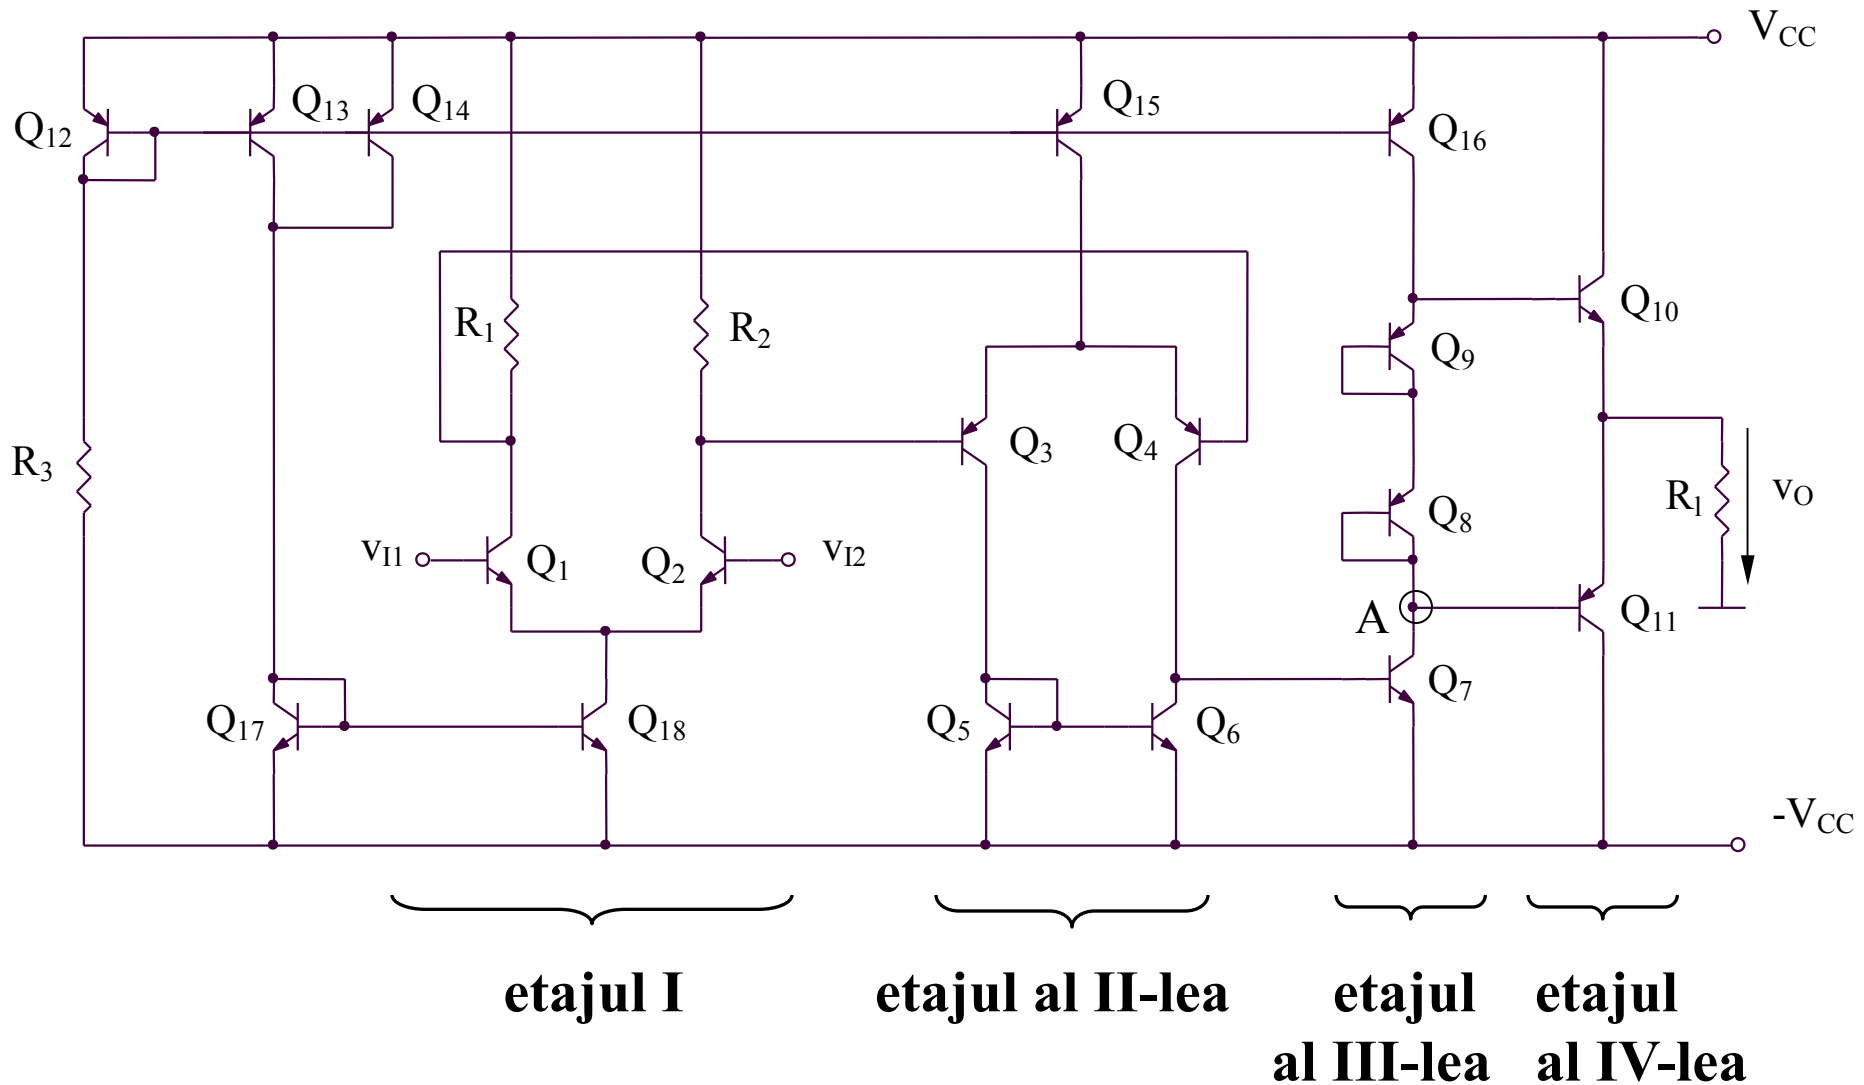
$V_{CC}$

$Q_{12}$ $Q_{13}$ $Q_{14}$ $Q_{15}$ $Q_{16}$

$Q_{10}$

$R_1$ $R_2$

$Q_9$

$R_3$

$Q_3$ $Q_4$

$Q_8$

$R_l$ $v_O$

$v_{I1}$ $Q_1$ $Q_2$ $v_{I2}$

A

$Q_{11}$

$Q_7$

$Q_{17}$ $Q_{18}$ $Q_5$ $Q_6$

$-V_{CC}$

etajul I

etajul al II-lea

etajul al III-lea

etajul al IV-lea